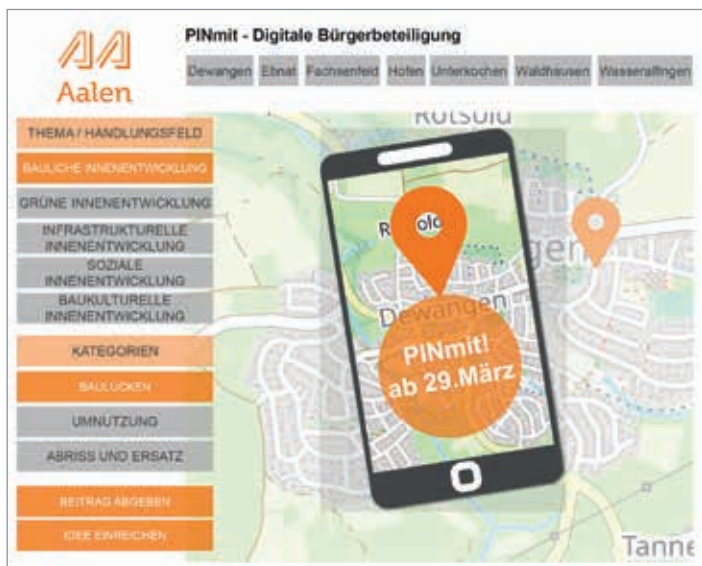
Aalen

PINmit - Digitale Bürgerbeteiligung

Dewangen Ebnat Fachsenfeld Hofen Unterkochen Waldhausen Wasseralfingen

THEMA / HANDLUNGSFELD

BAULICHE INNENENTWICKLUNG

GRÜNE INNENENTWICKLUNG

INFRASTRUKTURELLE INNENENTWICKLUNG

SOZIALE INNENENTWICKLUNG

BAUKULTURELLE INNENENTWICKLUNG

KATEGORIEN

BAULÜCKEN

UMNUTZUNG

ABRISS UND ERSATZ

BEITRAG ABGEBEN

IDEE EINREICHEN

Rotsold

Rotsold

Dewangen

gen

PINmit! ab 29.März

Tanne